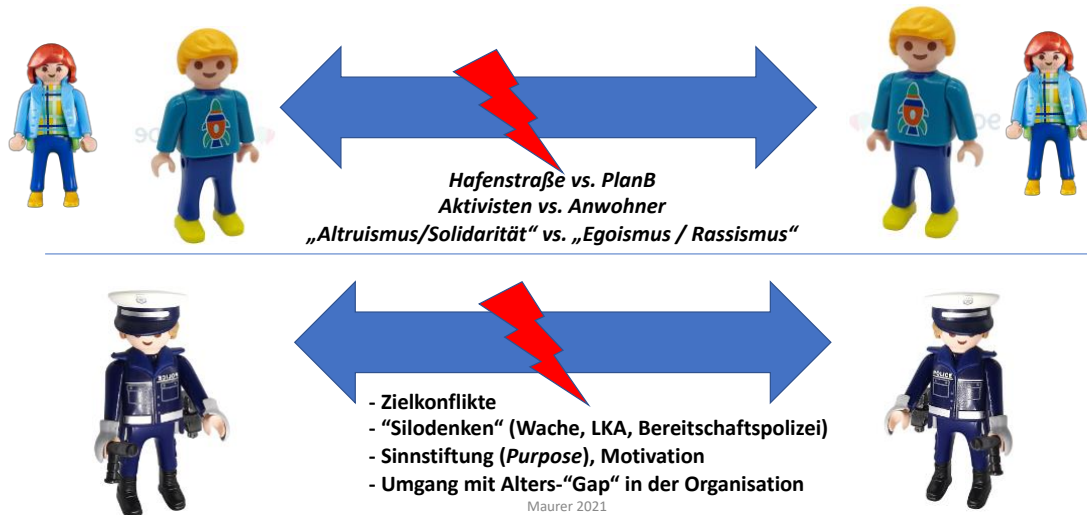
Hafenstraße vs. PlanB
Aktivisten vs. Anwohner
„Altruismus/Solidarität“ vs. „Egoismus / Rassismus“

- Zielkonflikte
- “Silodenken“ (Wache, LKA, Bereitschaftspolizei)
- Sinnstiftung (*Purpose*), Motivation
- Umgang mit Alters-“Gap“ in der Organisation

Maurer 2021